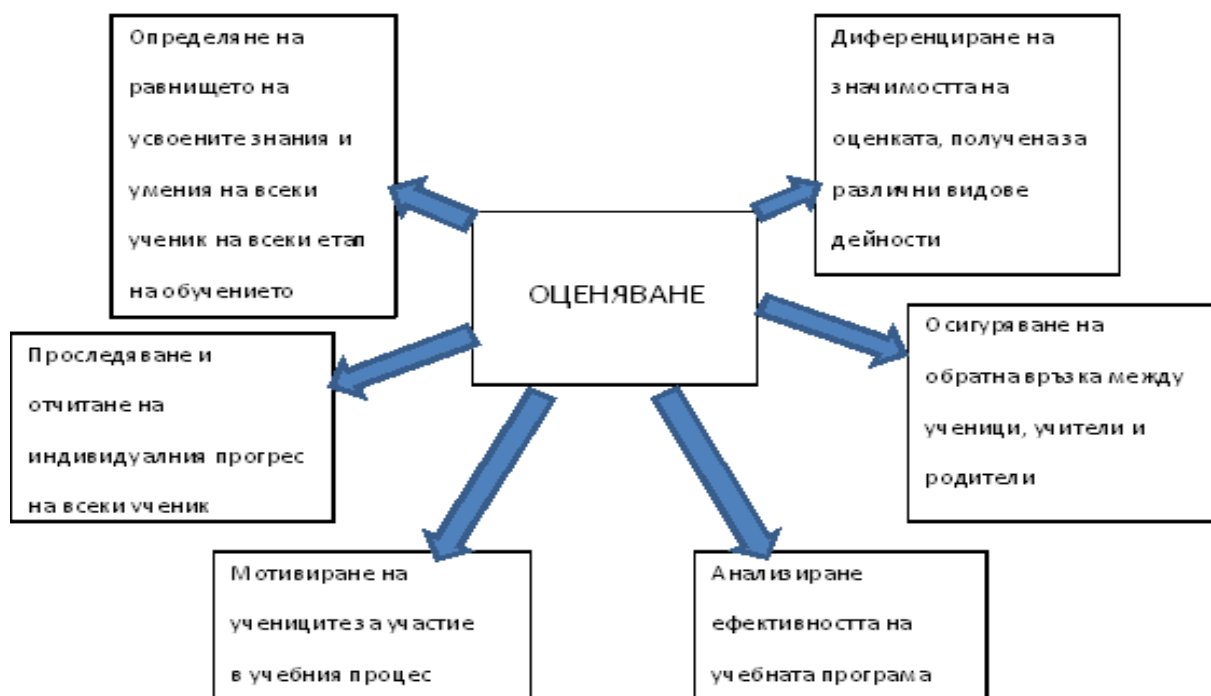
Определяне на равнището на усвоените знания и умения на всеки ученик на всеки етап на обучението

Диференциране на значимостта на оценката, получена за различни видове дейности

ОЦЕНЯВАНЕ

Проследяване и отчитане на индивидуалния прогрес на всеки ученик

Осигуряване на обратна връзка между ученици, учители и родители

Мотивиране на учениците за участие в учебния процес

Анализиране ефективността на учебната програма